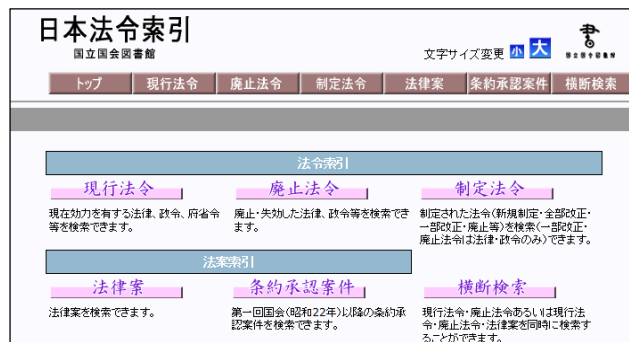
日本法令索引
国立国会図書館

文字サイズ変更 小 大

トップ | 現行法令 | 廃止法令 | 制定法令 | 法律案 | 条約承認案件 | 横断検索

法令索引

現行法令
現在効力を有する法律、政令、府省令等を検索できます。

廃止法令
廃止・失効した法律、政令等を検索できます。

制定法令
制定された法令(新規制定・全部改正・一部改正・廃止等)を検索(一部改正・廃止法令は法律・政令のみ)できます。

法案索引

法律案
法律案を検索できます。

条約承認案件
第一回国会(昭和22年)以降の条約承認案件を検索できます。

横断検索
現行法令・廃止法令あるいは現行法令・廃止法令・法律案を同時に検索することができます。